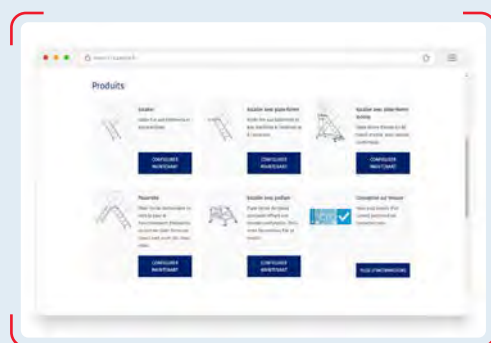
Produits

Escalier

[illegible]

CONFIGURER MAINTENANT

Escalier avec plateforme

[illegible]

CONFIGURER MAINTENANT

Escalier avec plateforme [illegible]

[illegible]

CONFIGURER MAINTENANT

Passerelle

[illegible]

CONFIGURER MAINTENANT

Escalier avec podium

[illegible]

CONFIGURER MAINTENANT

Conception sur mesure

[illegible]

PLUS D'INFORMATIONS